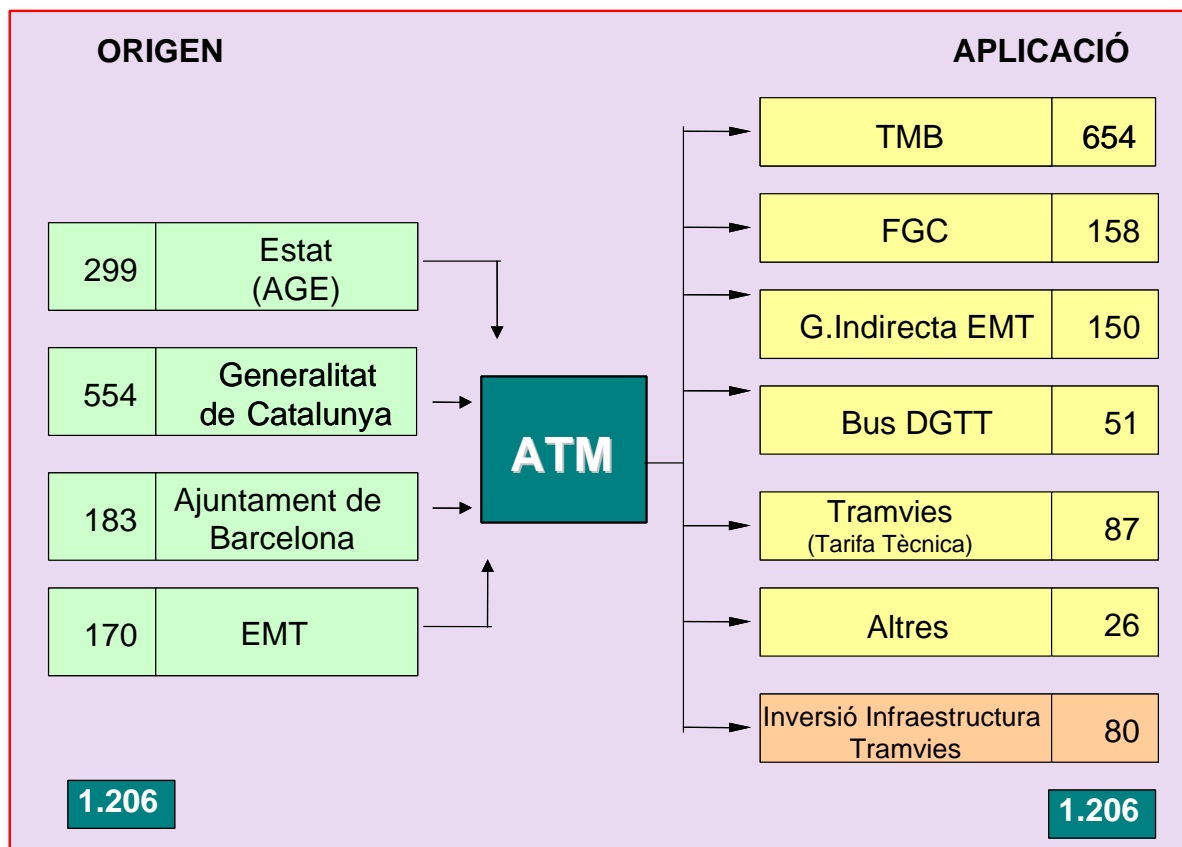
ORIGEN

APLICACIÓ

299 Estat (AGE)

554 Generalitat de Catalunya

183 Ajuntament de Barcelona

170 EMT

ATM

TMB 654

FGC 158

G.Indirecta EMT 150

Bus DGTT 51

Tramvies (Tarifa Tècnica) 87

Altres 26

Inversió Infraestructura Tramvies 80

1.206

1.206